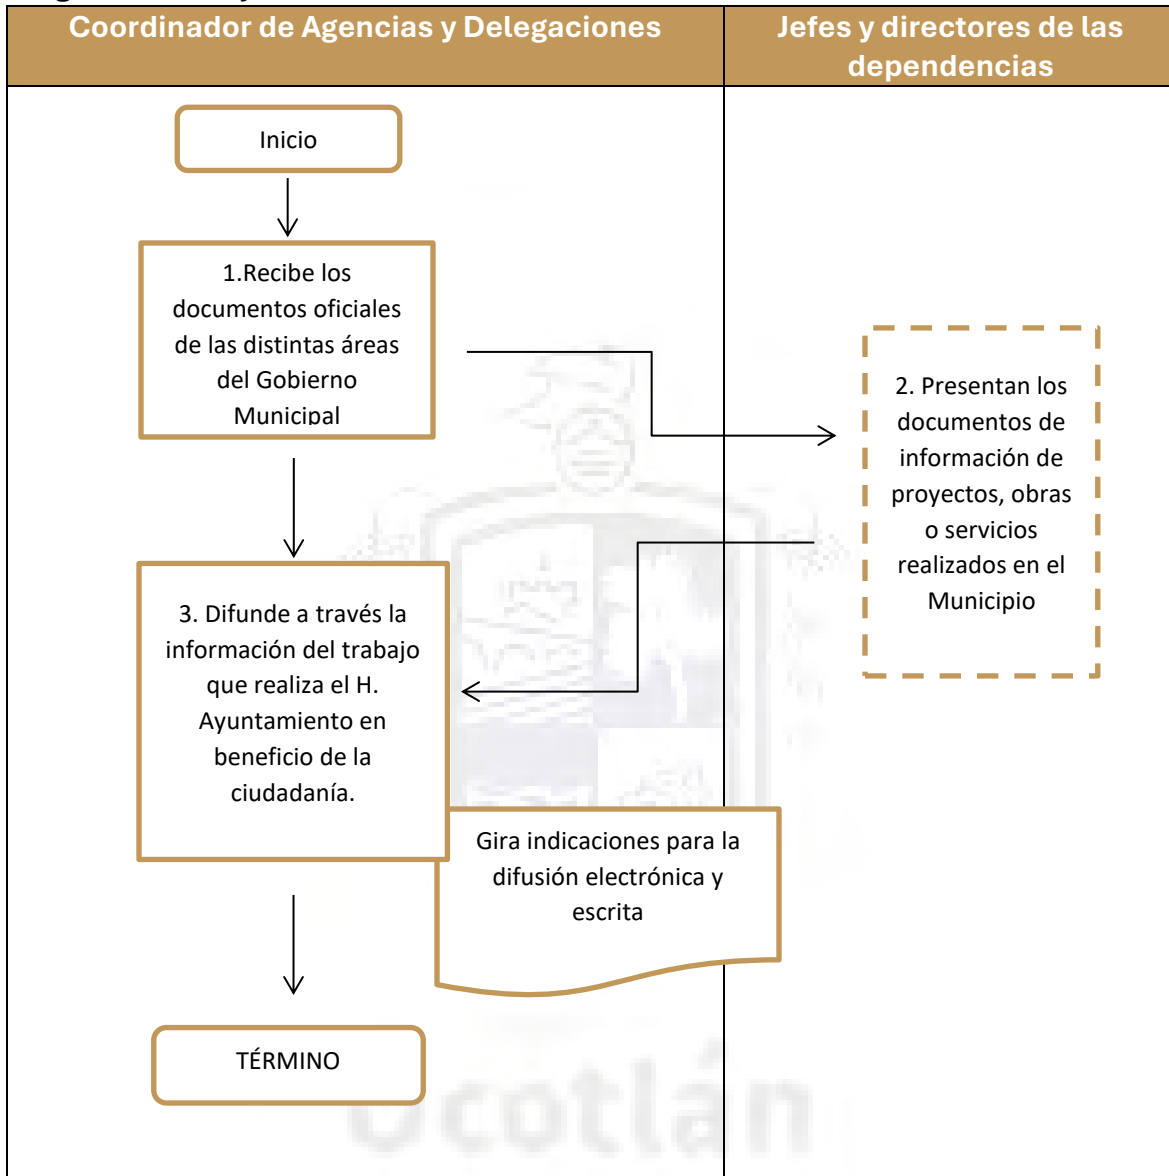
Coordinador de Agencias y Delegaciones

Jefes y directores de las dependencias

Inicio

1.Recibe los documentos oficiales de las distintas áreas del Gobierno Municipal

2. Presentan los documentos de información de proyectos, obras o servicios realizados en el Municipio

3. Difunde a través la información del trabajo que realiza el H. Ayuntamiento en beneficio de la ciudadanía.

Gira indicaciones para la difusión electrónica y escrita

TÉRMINO

Ocotlán